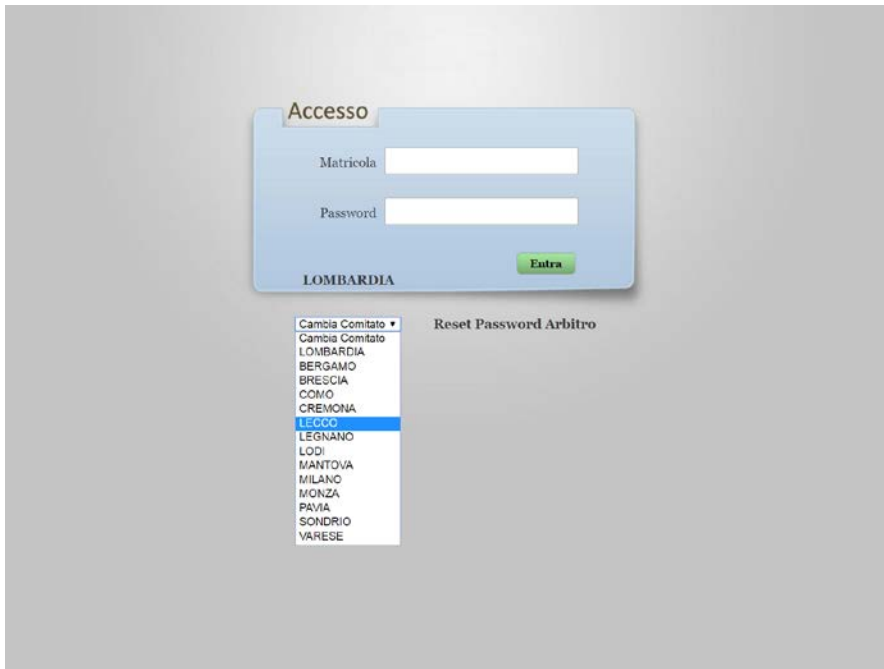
Accesso

Matricola

Password

Entra

LOMBARDIA

Cambia Comitato ▾

Reset Password Arbitro

Cambia Comitato
LOMBARDIA
BERGAMO
BRESCIA
COMO
CREMONA
LECCO
LEGNANO
LODI
MANTOVA
MILANO
MONZA
PAVIA
SONDRIO
VARESE